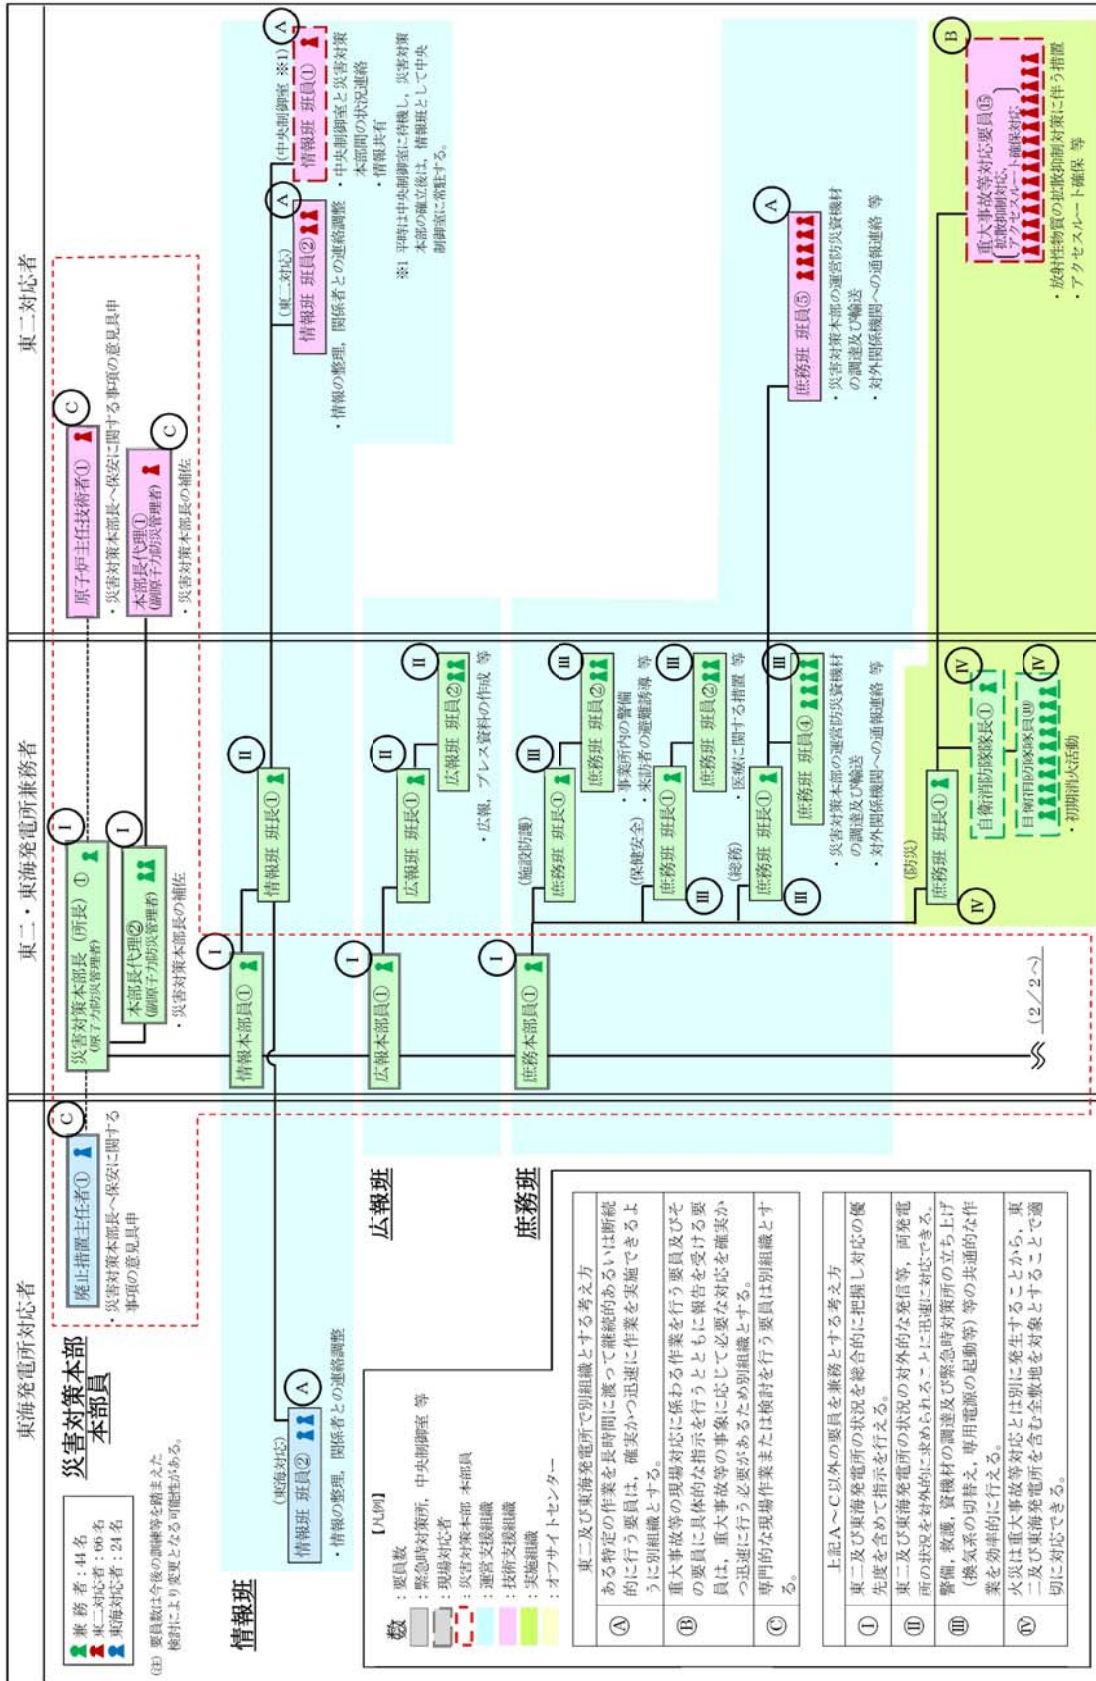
東海発電所対応者

東二・東海発電所兼務者

東二対応者

災害対策本部
本部員

兼務者：44名
東二対応者：66名
東海対応者：24名

(注) 要員数は今後の訓練等を踏まえた検討により変更となる可能性がある。

廃止措置主任者①
・災害対策本部長へ保安に関する事項の意見具申

災害対策本部長（所長）①
(原子力防災管理者)

本部長代理②
(副原子力防災管理者)
・災害対策本部長の補佐

原子炉主任技術者①
・災害対策本部長へ保安に関する事項の意見具申

本部長代理①
(副原子力防災管理者)
・災害対策本部長の補佐

情報本部員①

情報班 班長①

(東海対応)
情報班 班員②
・情報の整理，関係者との連絡調整

(東二対応)
情報班 班員②
・情報の整理，関係者との連絡調整

(中央制御室 ※1)
情報班 班員①
・中央制御室と災害対策本部間の状況連絡
・情報共有

※1 平時は中央制御室に待機し，災害対策本部の確立後は，情報班として中央制御室に常駐する。

情報班

広報本部員①

広報班 班長①

広報班 班員②
・広報，プレス資料の作成 等

広報班

庶務本部員①

(施設防護)
庶務班 班長①
庶務班 班員②
・事業所内の警備
・来訪者の避難誘導 等

(保健安全)
庶務班 班長①
庶務班 班員②
・医療に関する措置 等

(総務)
庶務班 班長①
庶務班 班員④
・災害対策本部の運営防災資機材の調達及び輸送
・対外関係機関への通報連絡 等

庶務班 班員⑤
・災害対策本部の運営防災資機材の調達及び輸送
・対外関係機関への通報連絡 等

(防災)
庶務班 班長①
自衛消防隊隊長①
自衛消防隊隊員⑪
・初期消火活動

重大事故等対応要員⑮
(拡散抑制対応，アクセスルート確保対応)
・放射性物質の拡散抑制対策に伴う措置
・アクセスルート確保 等

庶務班

(2／2)

【凡例】
数：要員数
：緊急時対策所，中央制御室 等
：現場対応者
：災害対策本部 本部員
：運営支援組織
：技術支援組織
：実施組織
：オフサイトセンター

東二及び東海発電所で別組織とする考え方
Ⓐ ある特定の作業を長時間に渡って継続的あるいは断続的に行う要員は，確実かつ迅速に作業を実施できるように別組織とする。
Ⓑ 重大事故等の現場対応に係わる作業を行う要員及びその要員に具体的な指示を行うとともに報告を受ける要員は，重大事故等の事象に応じて必要な対応を確実かつ迅速に行う必要があるため別組織とする。
Ⓒ 専門的な現場作業または検討を行う要員は別組織とする。

上記A～C以外の要員を兼務とする考え方
Ⅰ 東二及び東海発電所の状況を総合的に把握し対応の優先度を含めて指示を行える。
Ⅱ 東二及び東海発電所の状況の対外的な発信等，両発電所の状況を対外的に求められることに迅速に対応できる。
Ⅲ 警備，救護，資機材の調達及び緊急時対策所の立ち上げ（換気系の切替え，専用電源の起動等）等の共通的な作業を効率的に行える。
Ⅳ 火災は重大事故等対応とは別に発生することから，東二及び東海発電所を含む全敷地を対象とすることで適切に対応できる。